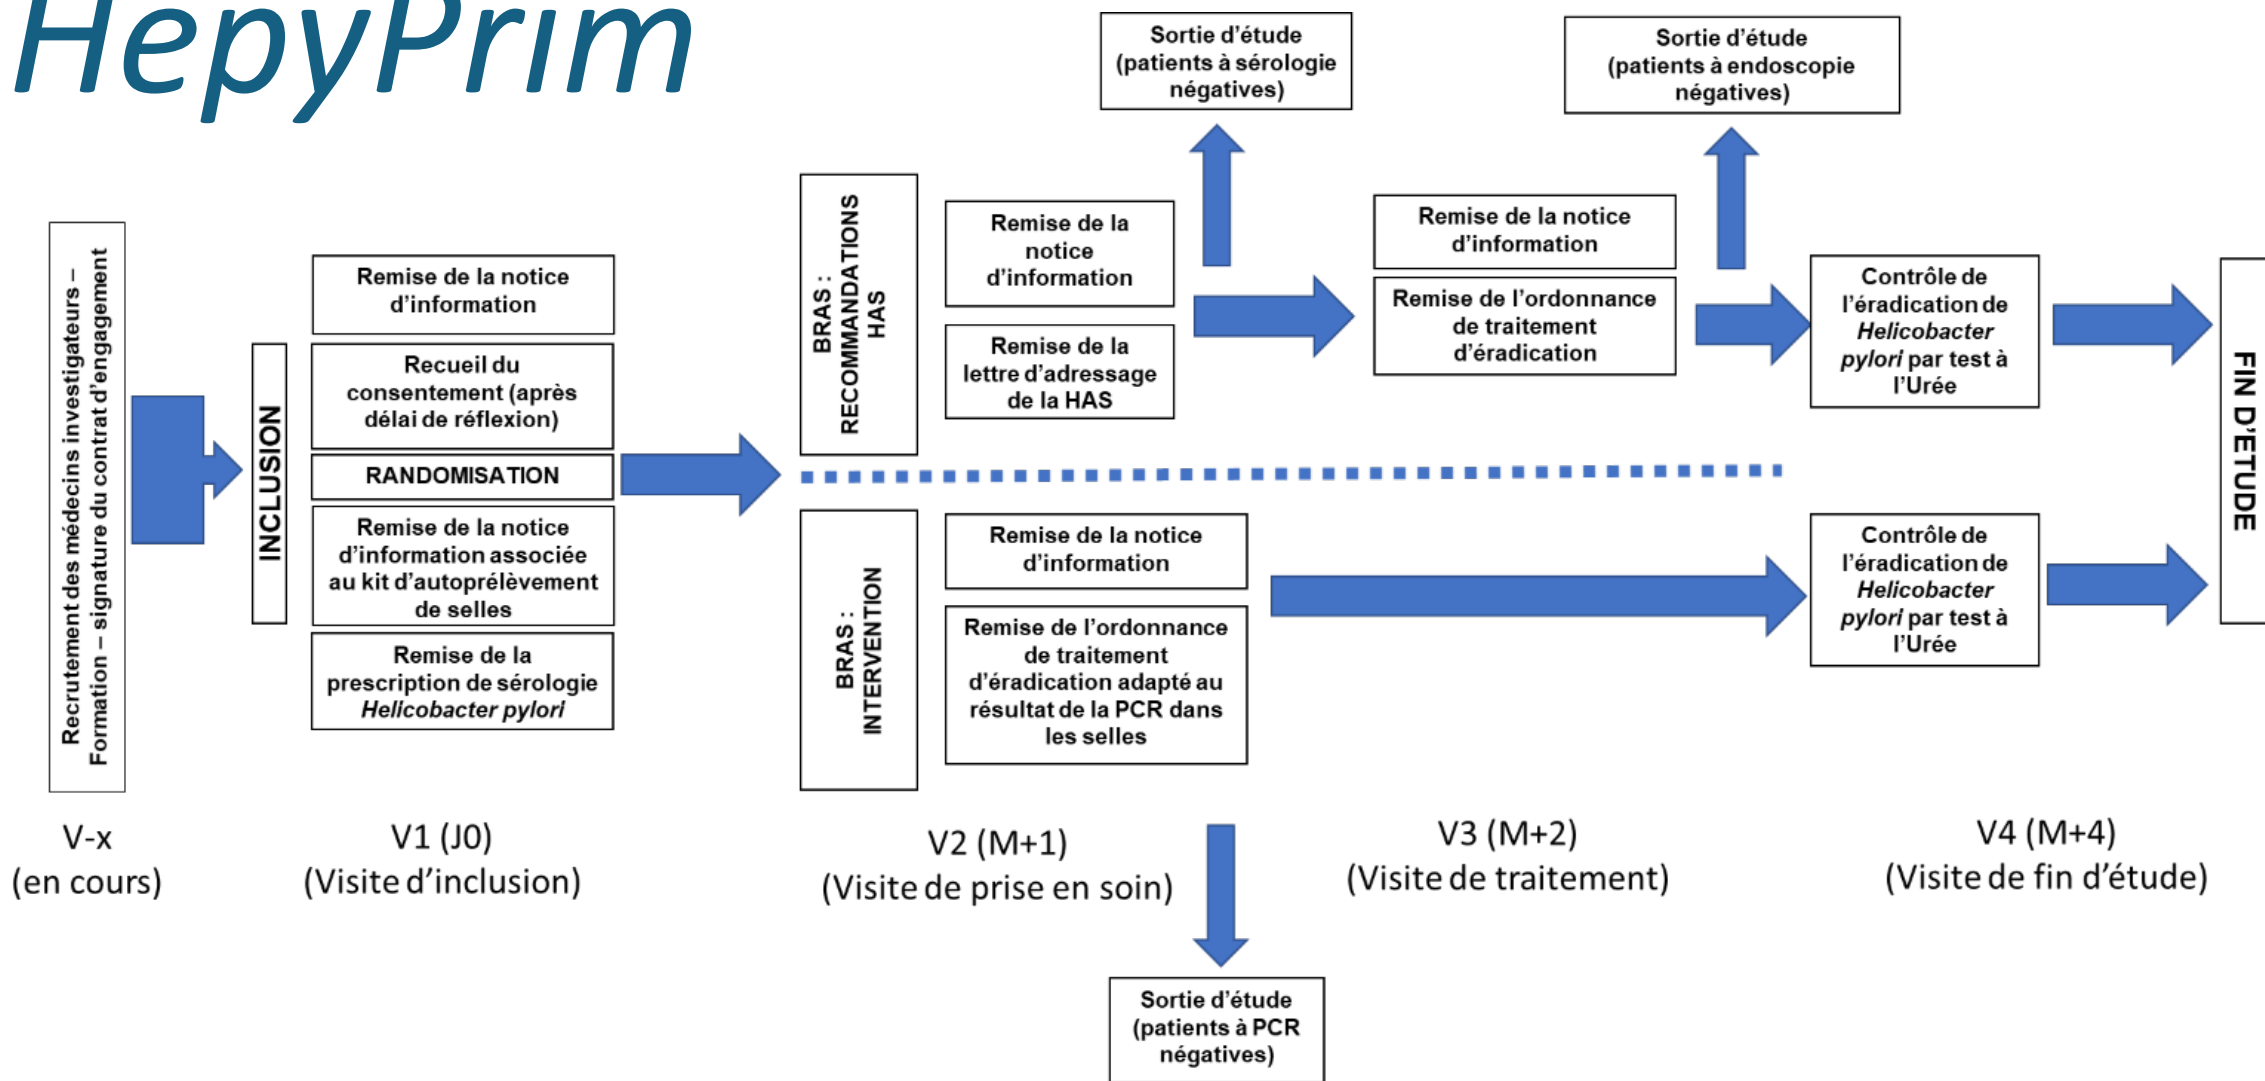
HepyPrim

Recrutement des médecins investigateurs – Formation – signature du contrat d'engagement

INCLUSION

Remise de la notice d'information

Recueil du consentement (après délai de réflexion)

RANDOMISATION

Remise de la notice d'information associée au kit d'autoprélèvement de selles

Remise de la prescription de sérologie *Helicobacter pylori*

BRAS : RECOMMANDATIONS HAS

Remise de la notice d'information

Remise de la lettre d'adressage de la HAS

Sortie d'étude (patients à sérologie négatives)

Remise de la notice d'information

Remise de l'ordonnance de traitement d'éradication

Sortie d'étude (patients à endoscopie négatives)

Contrôle de l'éradication de *Helicobacter pylori* par test à l'Urée

BRAS : INTERVENTION

Remise de la notice d'information

Remise de l'ordonnance de traitement d'éradication adapté au résultat de la PCR dans les selles

Contrôle de l'éradication de *Helicobacter pylori* par test à l'Urée

FIN D'ETUDE

Sortie d'étude (patients à PCR négatives)

V-x (en cours)

V1 (J0) (Visite d'inclusion)

V2 (M+1) (Visite de prise en soin)

V3 (M+2) (Visite de traitement)

V4 (M+4) (Visite de fin d'étude)